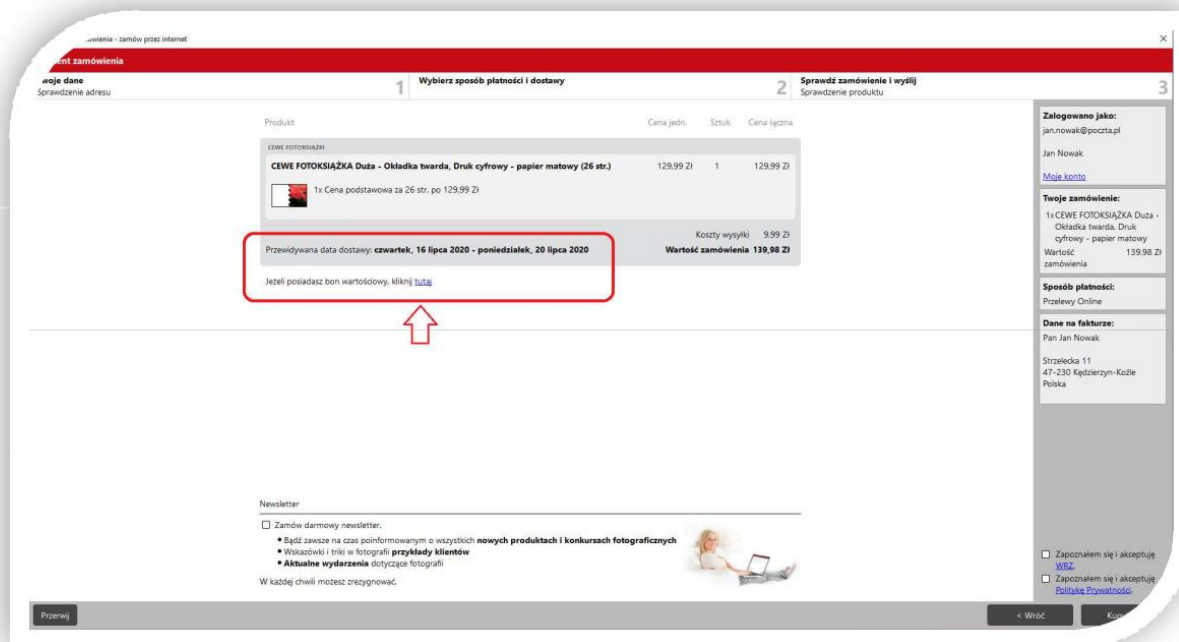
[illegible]owienia - zamów przez internet

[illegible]ent zamówienia

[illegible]woje dane
Sprawdzenie adresu
1

Wybierz sposób płatności i dostawy
2

Sprawdź zamówienie i wyślij
Sprawdzenie produktu
3

| Produkt | Cena jedn. | Sztuk | Cena łączna |
|---|---|---|---|
| CEWE FOTOKSIĄŻKI | | | |
| CEWE FOTOKSIĄŻKA Duża - Okładka twarda, Druk cyfrowy - papier matowy (26 str.) | 129,99 Zł | 1 | 129,99 Zł |
| 1x Cena podstawowa za 26 str. po 129,99 Zł | | | |

Koszty wysyłki 9,99 Zł

Przewidywana data dostawy: czwartek, 16 lipca 2020 - poniedziałek, 20 lipca 2020

Wartość zamówienia 139,98 Zł

Jeżeli posiadasz bon wartościowy, kliknij tutaj

Zalogowano jako:
jan.nowak@poczta.pl

Jan Nowak

Moje konto

Twoje zamówienie:
1x CEWE FOTOKSIĄŻKA Duża - Okładka twarda, Druk cyfrowy - papier matowy
Wartość zamówienia 139,98 Zł

Sposób płatności:
Przelewy Online

Dane na fakturze:
Pan Jan Nowak

Strzelecka 11
47-230 Kędzierzyn-Koźle
Polska

Newsletter

Zamów darmowy newsletter.
• Bądź zawsze na czas poinformowanym o wszystkich nowych produktach i konkursach fotograficznych
• Wskazówki i triki w fotografii przykłady klientów
• Aktualne wydarzenia dotyczące fotografii

W każdej chwili możesz zrezygnować.

Zapoznałem się i akceptuję WRZ.

Zapoznałem się i akceptuję Politykę Prywatności.

Przerwij

< Wróć

Ku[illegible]